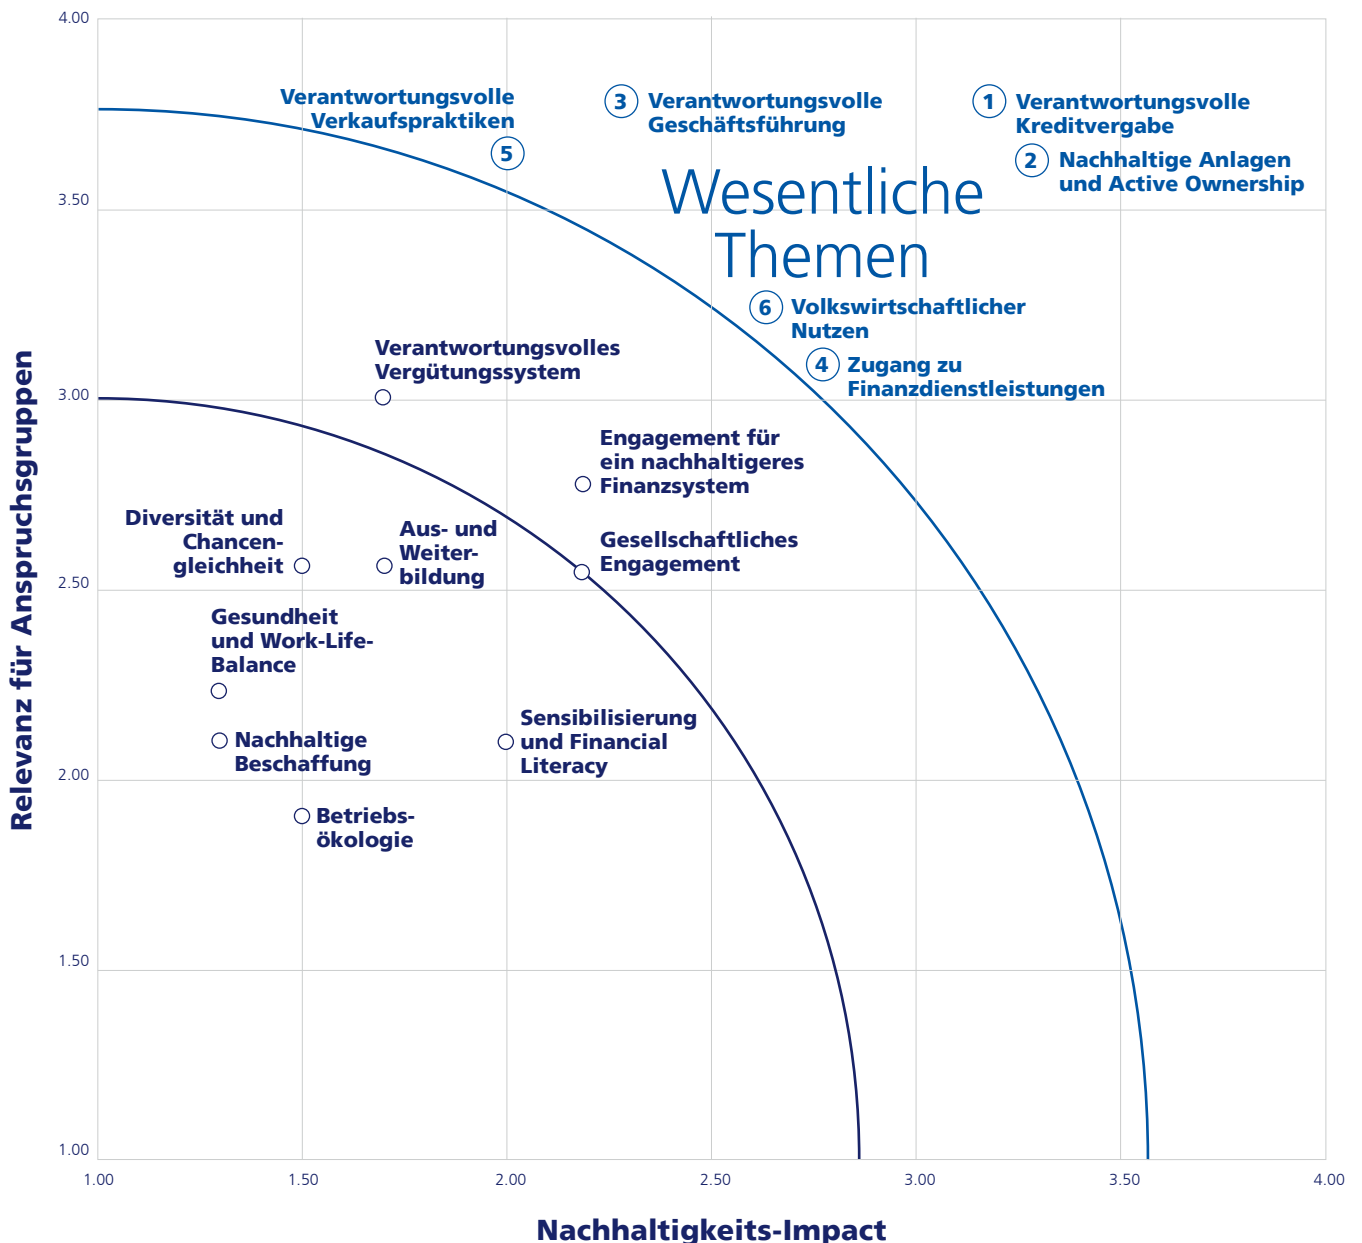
4.00
3.50
3.00
2.50
2.00
1.50
1.00

Relevanz für Anspruchsgruppen

Verantwortungsvolle Verkaufspraktiken
5

3 Verantwortungsvolle Geschäftsführung

1 Verantwortungsvolle Kreditvergabe

2 Nachhaltige Anlagen und Active Ownership

Wesentliche Themen

6 Volkswirtschaftlicher Nutzen

4 Zugang zu Finanzdienstleistungen

Verantwortungsvolles Vergütungssystem

Engagement für ein nachhaltigeres Finanzsystem

Diversität und Chancengleichheit

Aus- und Weiterbildung

Gesellschaftliches Engagement

Gesundheit und Work-Life-Balance

Nachhaltige Beschaffung

Sensibilisierung und Financial Literacy

Betriebsökologie

1.00
1.50
2.00
2.50
3.00
3.50
4.00

Nachhaltigkeits-Impact